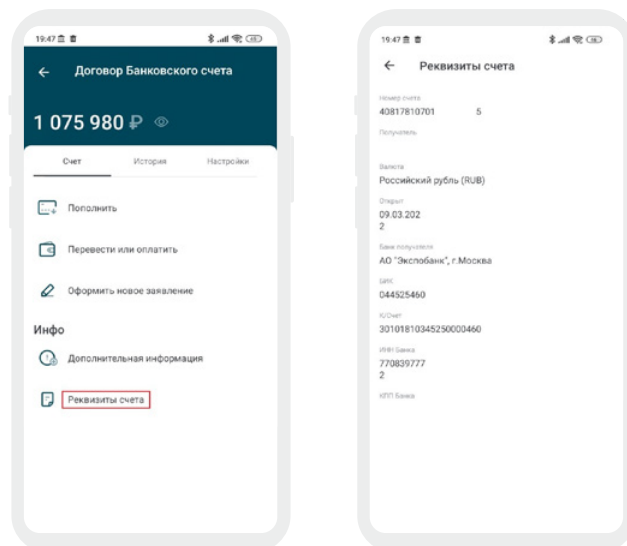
19:47

Договор Банковского счета

1 075 980 ₽

Счет
История
Настройки

Пополнить

Перевести или оплатить

Оформить новое заявление

Инфо

Дополнительная информация

Реквизиты счета

19:47

Реквизиты счета

Номер счета
40817810701 5

Получатель

Валюта
Российский рубль (RUB)

Открыт
09.03.202
2

Банк получателя
АО "Экспобанк", г.Москва

БИК
044525460

К/Счет
30101810345250000460

ИНН Банка
770839777
2

КПП Банка